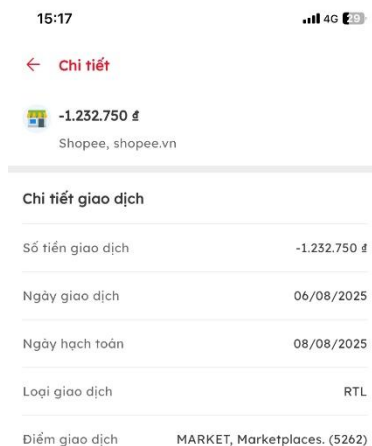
15:17
4G 29

← Chi tiết

-1.232.750 ₫
Shopee, shopee.vn

Chi tiết giao dịch

| | |
|---|---|
| Số tiền giao dịch | -1.232.750 ₫ |
| Ngày giao dịch | 06/08/2025 |
| Ngày hạch toán | 08/08/2025 |
| Loại giao dịch | RTL |
| Điểm giao dịch | MARKET, Marketplaces. (5262) |